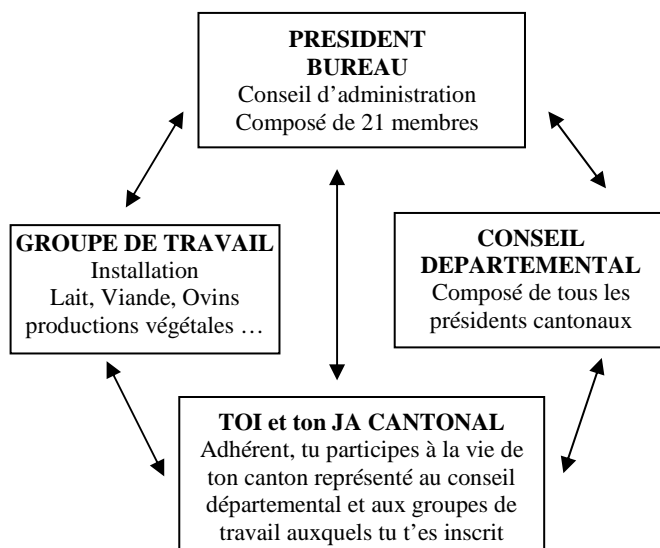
PRESIDENT
BUREAU
Conseil d'administration
Composé de 21 membres

GROUPE DE TRAVAIL
Installation
Lait, Viande, Ovins
productions végétales …

CONSEIL DEPARTEMENTAL
Composé de tous les présidents cantonaux

TOI et ton JA CANTONAL
Adhérent, tu participes à la vie de ton canton représenté au conseil départemental et aux groupes de travail auxquels tu t'es inscrit